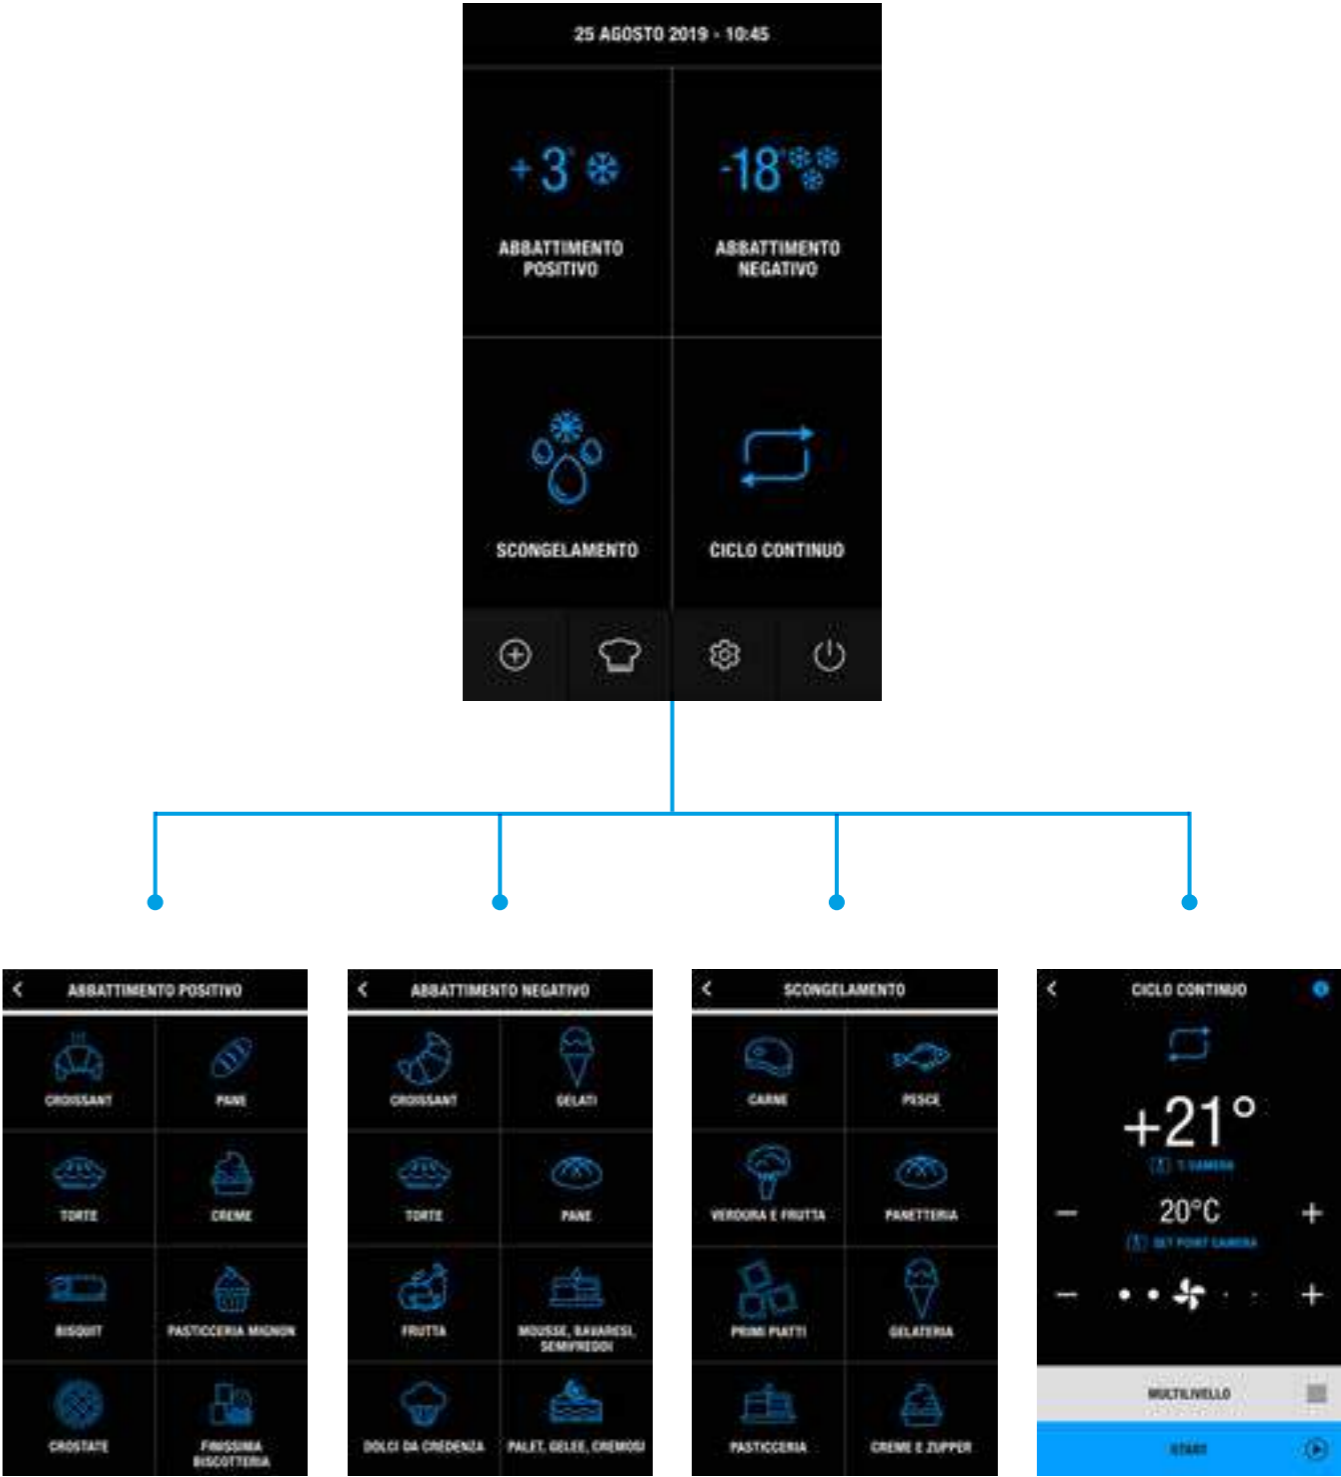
25 AGOSTO 2019 - 10:45

+3°

ABBATTIMENTO POSITIVO

-18°

ABBATTIMENTO NEGATIVO

SCONGELAMENTO

CICLO CONTINUO

ABBATTIMENTO POSITIVO

CROISSANT

PANE

TORTE

CREME

BISQUIT

PASTICCERIA MIGNON

CROSTATE

FINISSIMA BISCOTTERIA

ABBATTIMENTO NEGATIVO

CROISSANT

GELATI

TORTE

PANE

FRUTTA

MOUSSE, BAVARESI, SEMIFREDDI

DOLCI DA CREDENZA

PALET, GELEE, CREMOSI

SCONGELAMENTO

CARNE

PESCE

VERDURA E FRUTTA

PANETTERIA

PRIMI PIATTI

GELATERIA

PASTICCERIA

CREME E ZUPPE

CICLO CONTINUO

+21°

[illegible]

20°C

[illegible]

MULTILIVELLO

START